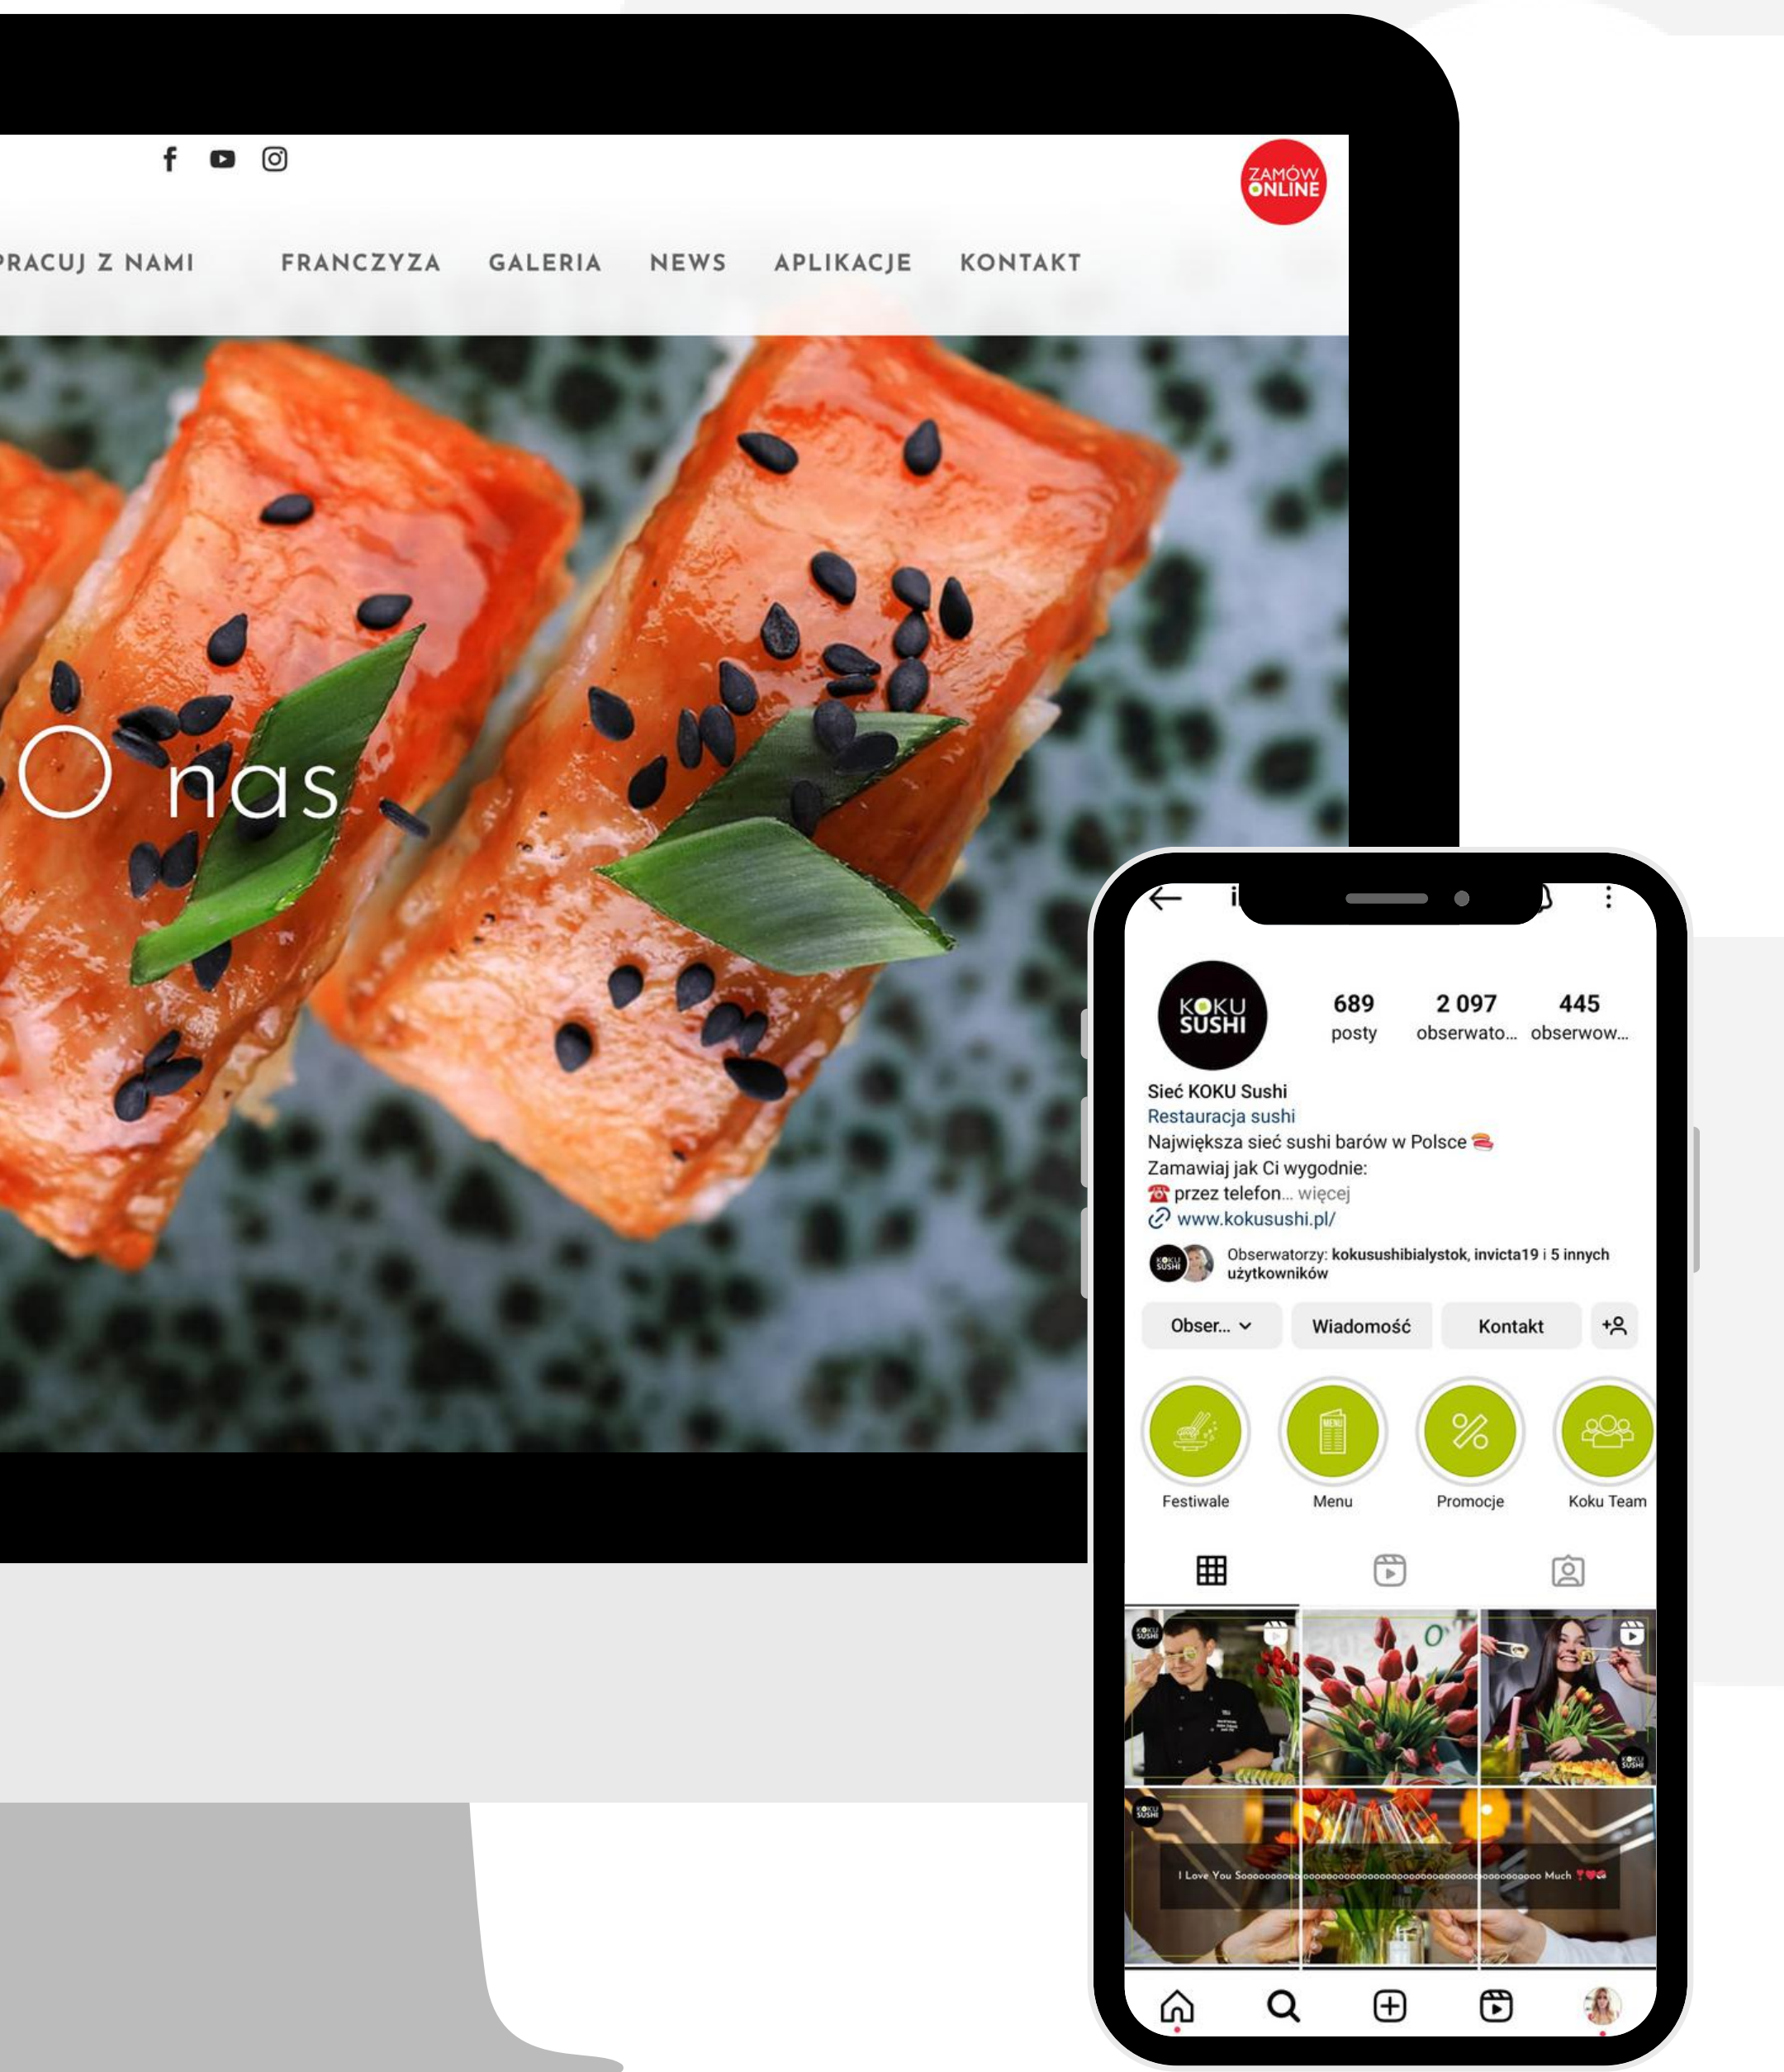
ZAMÓW ONLINE

RACUJ Z NAMI FRANCZYZA GALERIA NEWS APLIKACJE KONTAKT

O nas

KOKU SUSHI

689 posty
2 097 obserwato...
445 obserwow...

Sieć KOKU Sushi
Restauracja sushi
Największa sieć sushi barów w Polsce
Zamawiaj jak Ci wygodnie:
przez telefon... więcej
www.kokusushi.pl/

Obserwatorzy: kokusushibialystok, invicta19 i 5 innych użytkowników

Obser... Wiadomość Kontakt

Festiwale Menu Promocje Koku Team

I Love You Sooooooooooooooooooooooooooooooooooooooooooooooooo Much